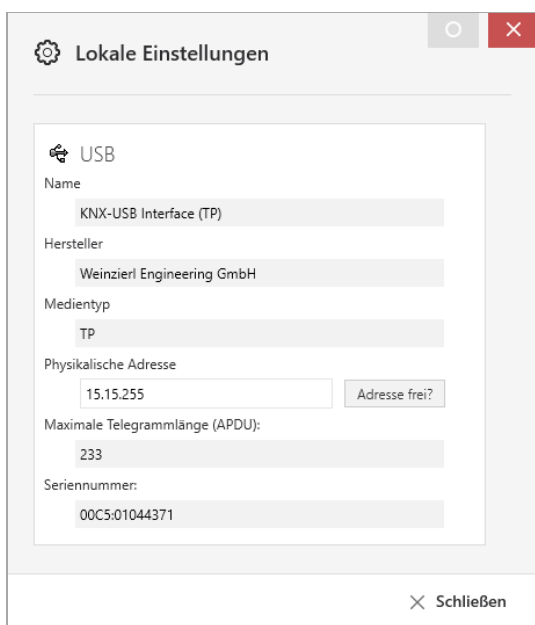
Lokale Einstellungen

USB

Name

KNX-USB Interface (TP)

Hersteller

Weinzierl Engineering GmbH

Medientyp

TP

Physikalische Adresse

15.15.255

Adresse frei?

Maximale Telegrammlänge (APDU):

233

Seriennummer:

00C5:01044371

Schließen